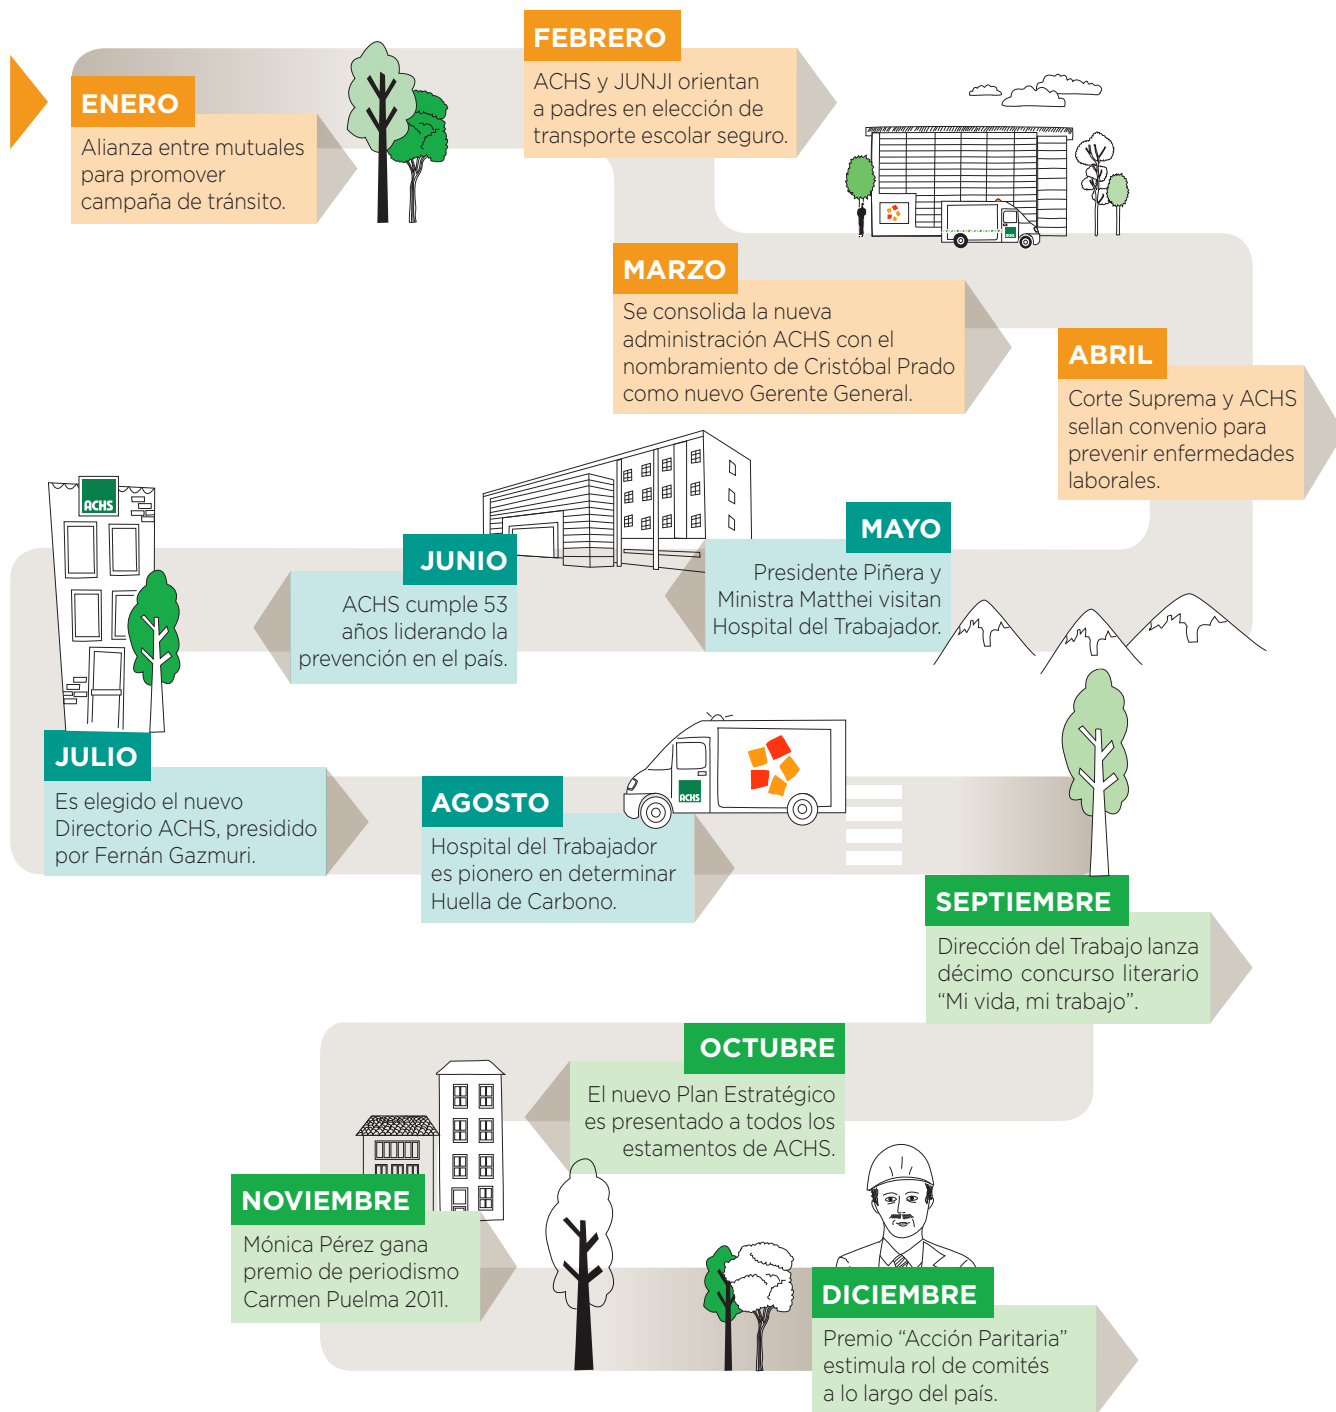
ENERO
Alianza entre mutuales para promover campaña de tránsito.

FEBRERO
ACHS y JUNJI orientan a padres en elección de transporte escolar seguro.

MARZO
Se consolida la nueva administración ACHS con el nombramiento de Cristóbal Prado como nuevo Gerente General.

ABRIL
Corte Suprema y ACHS sellan convenio para prevenir enfermedades laborales.

MAYO
Presidente Piñera y Ministra Matthei visitan Hospital del Trabajador.

JUNIO
ACHS cumple 53 años liderando la prevención en el país.

ACHS

JULIO
Es elegido el nuevo Directorio ACHS, presidido por Fernán Gazmuri.

ACHS

AGOSTO
Hospital del Trabajador es pionero en determinar Huella de Carbono.

SEPTIEMBRE
Dirección del Trabajo lanza décimo concurso literario “Mi vida, mi trabajo”.

OCTUBRE
El nuevo Plan Estratégico es presentado a todos los estamentos de ACHS.

NOVIEMBRE
Mónica Pérez gana premio de periodismo Carmen Puelma 2011.

DICIEMBRE
Premio “Acción Paritaria” estimula rol de comités a lo largo del país.